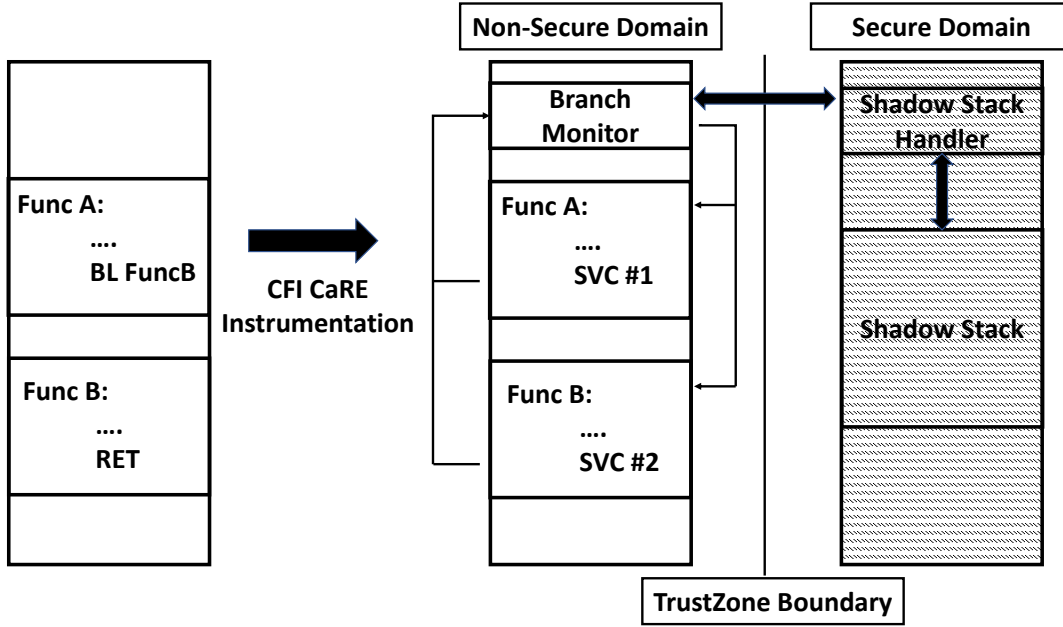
Non-Secure Domain

Secure Domain

Func A:
….
BL FuncB

Func B:
….
RET

CFI CaRE Instrumentation

Branch Monitor

Func A:
….
SVC #1

Func B:
….
SVC #2

Shadow Stack Handler

Shadow Stack

TrustZone Boundary